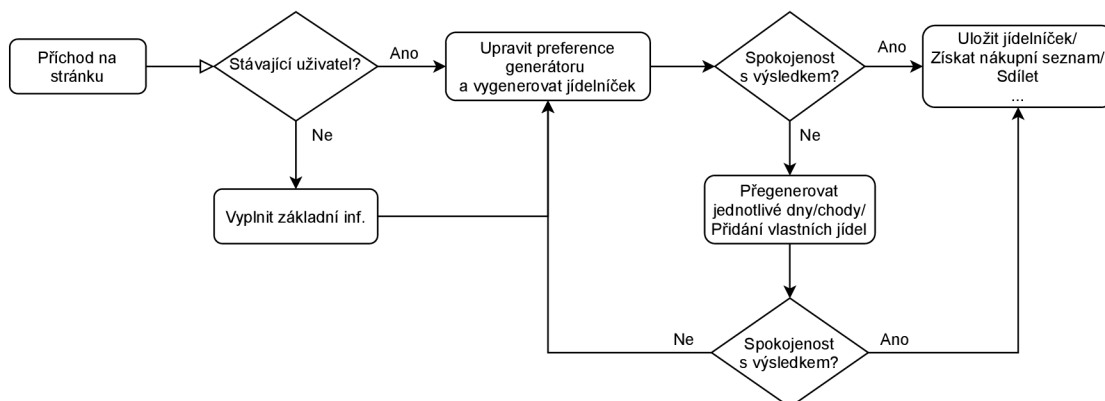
Příchod na stránku

Stávající uživatel?

Ano

Ne

Vyplnit základní inf.

Upravit preference generátoru a vygenerovat jídelníček

Spokojenost s výsledkem?

Ano

Ne

Uložit jídelníček/ Získat nákupní seznam/ Sdílet ...

Přegenerovat jednotlivé dny/chody/ Přidání vlastních jídel

Ne

Spokojenost s výsledkem?

Ano